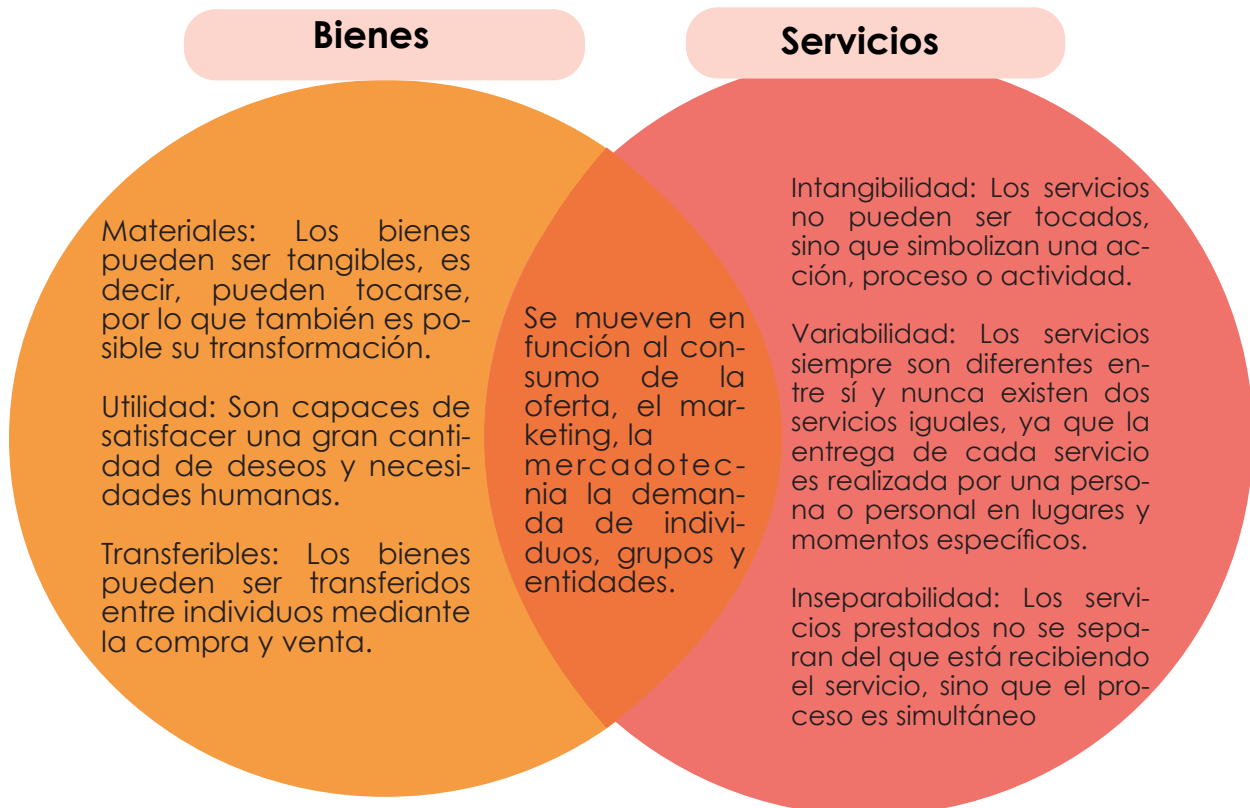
Bienes

Servicios

Materiales: Los bienes pueden ser tangibles, es decir, pueden tocarse, por lo que también es posible su transformación.

Utilidad: Son capaces de satisfacer una gran cantidad de deseos y necesidades humanas.

Transferibles: Los bienes pueden ser transferidos entre individuos mediante la compra y venta.

Se mueven en función al consumo de la oferta, el marketing, la mercadotecnia la demanda de individuos, grupos y entidades.

Intangibilidad: Los servicios no pueden ser tocados, sino que simbolizan una acción, proceso o actividad.

Variabilidad: Los servicios siempre son diferentes entre sí y nunca existen dos servicios iguales, ya que la entrega de cada servicio es realizada por una persona o personal en lugares y momentos específicos.

Inseparabilidad: Los servicios prestados no se separan del que está recibiendo el servicio, sino que el proceso es simultáneo